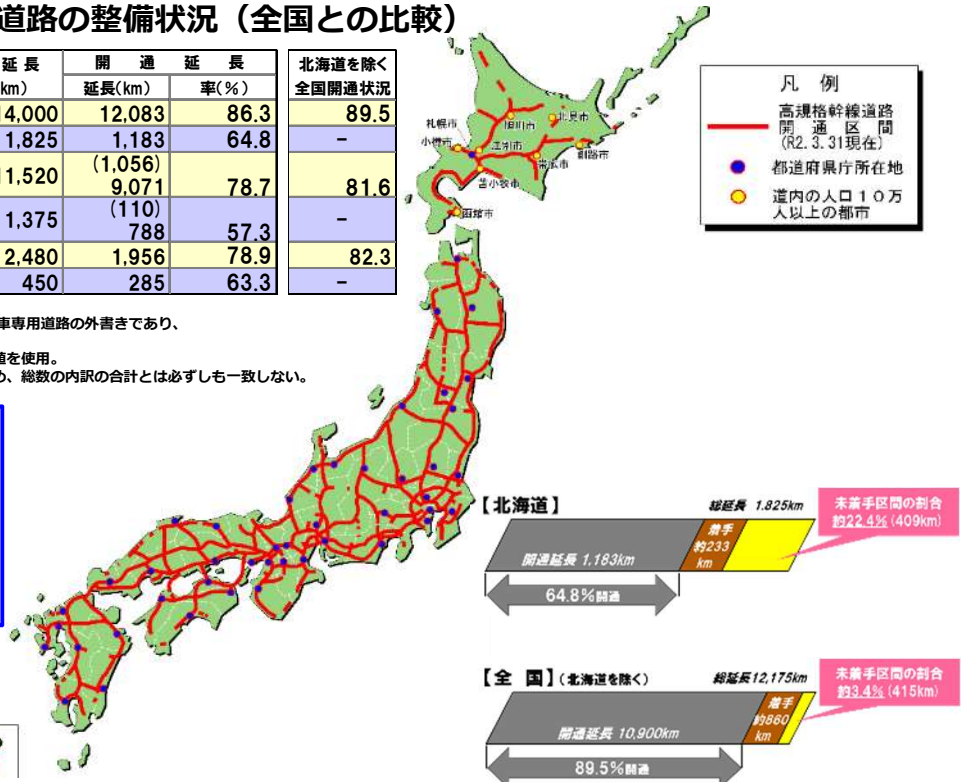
道路の整備状況（全国との比較）

| 延長 (km) | 開通延長 延長(km) | 開通延長 率(%) | 北海道を除く全国開通状況 |
|---|---|---|---|
| 4,000 | 12,083 | 86.3 | 89.5 |
| 1,825 | 1,183 | 64.8 | - |
| 1,520 | (1,056) 9,071 | 78.7 | 81.6 |
| 1,375 | (110) 788 | 57.3 | - |
| 2,480 | 1,956 | 78.9 | 82.3 |
| 450 | 285 | 63.3 | - |

車専用道路の外書きであり、

道を使用。
り、総数の内訳の合計とは必ずしも一致しない。

凡　例
高規格幹線道路 開通区間 (R2.3.31現在)
都道府県庁所在地
道内の人口10万人以上の都市

札幌市
小樽市
旭川市
北見市
江別市
帯広市
釧路市
苫小牧市
函館市

【北海道】
総延長 1,825km
未着手区間の割合 約22.4% (409km)
開通延長 1,183km
着手 約233 km
64.8%開通

【全 国】(北海道を除く)
総延長12,175km
未着手区間の割合 約3.4% (415km)
開通延長 10,900km
着手 約860 km
89.5%開通